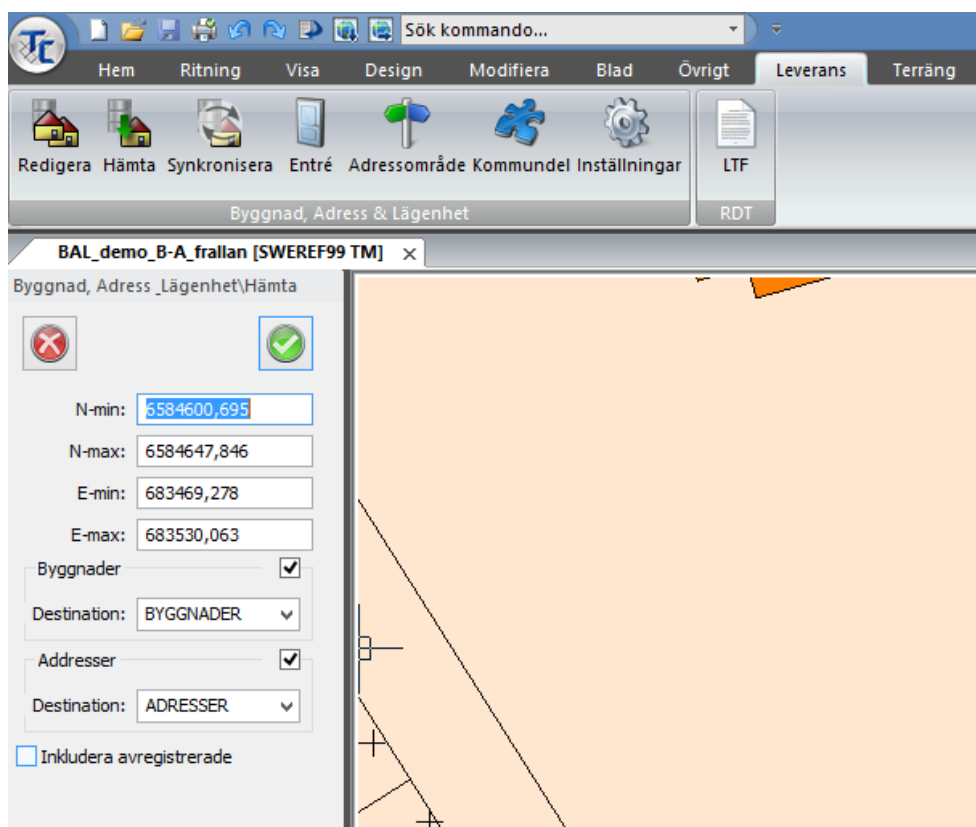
Sök kommando...

Hem Ritning Visa Design Modifiera Blad Övrigt Leverans Terräng

Redigera Hämta Synkronisera Entré Adressområde Kommundel Inställningar

Byggnad, Adress & Lägenhet

LTF

RDT

BAL_demo_B-A_frallan [SWEREF99 TM]

Byggnad, Adress _Lägenhet\Hämta

N-min: 6584600,695

N-max: 6584647,846

E-min: 683469,278

E-max: 683530,063

Byggnader

Destination: BYGGNADER

Addresser

Destination: ADRESSER

Inkludera avregistrerade